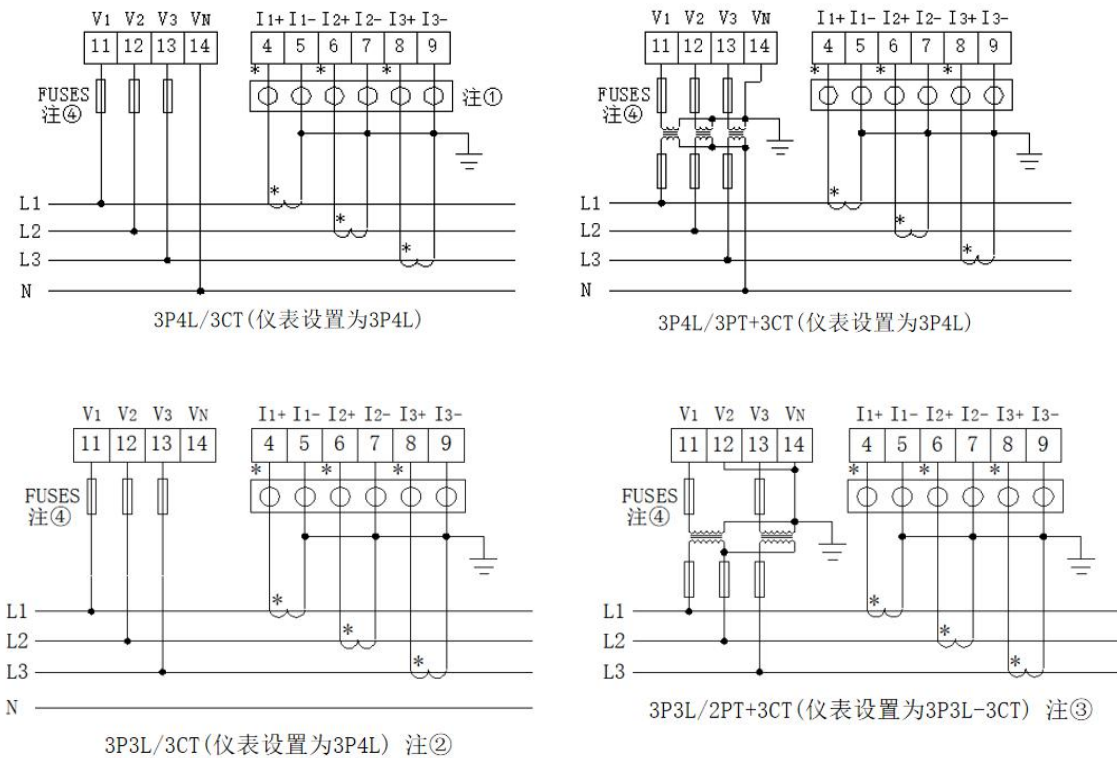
V1 V2 V3 VN
11 12 13 14
I1+ I1- I2+ I2- I3+ I3-
4 5 6 7 8 9
FUSES 注④
注①
L1
L2
L3
N
3P4L/3CT(仪表设置为3P4L)

V1 V2 V3 VN
11 12 13 14
I1+ I1- I2+ I2- I3+ I3-
4 5 6 7 8 9
FUSES 注④
L1
L2
L3
N
3P4L/3PT+3CT(仪表设置为3P4L)

V1 V2 V3 VN
11 12 13 14
I1+ I1- I2+ I2- I3+ I3-
4 5 6 7 8 9
FUSES 注④
L1
L2
L3
N
3P3L/3CT(仪表设置为3P4L) 注②

V1 V2 V3 VN
11 12 13 14
I1+ I1- I2+ I2- I3+ I3-
4 5 6 7 8 9
FUSES 注④
L1
L2
L3
3P3L/2PT+3CT(仪表设置为3P3L-3CT) 注③